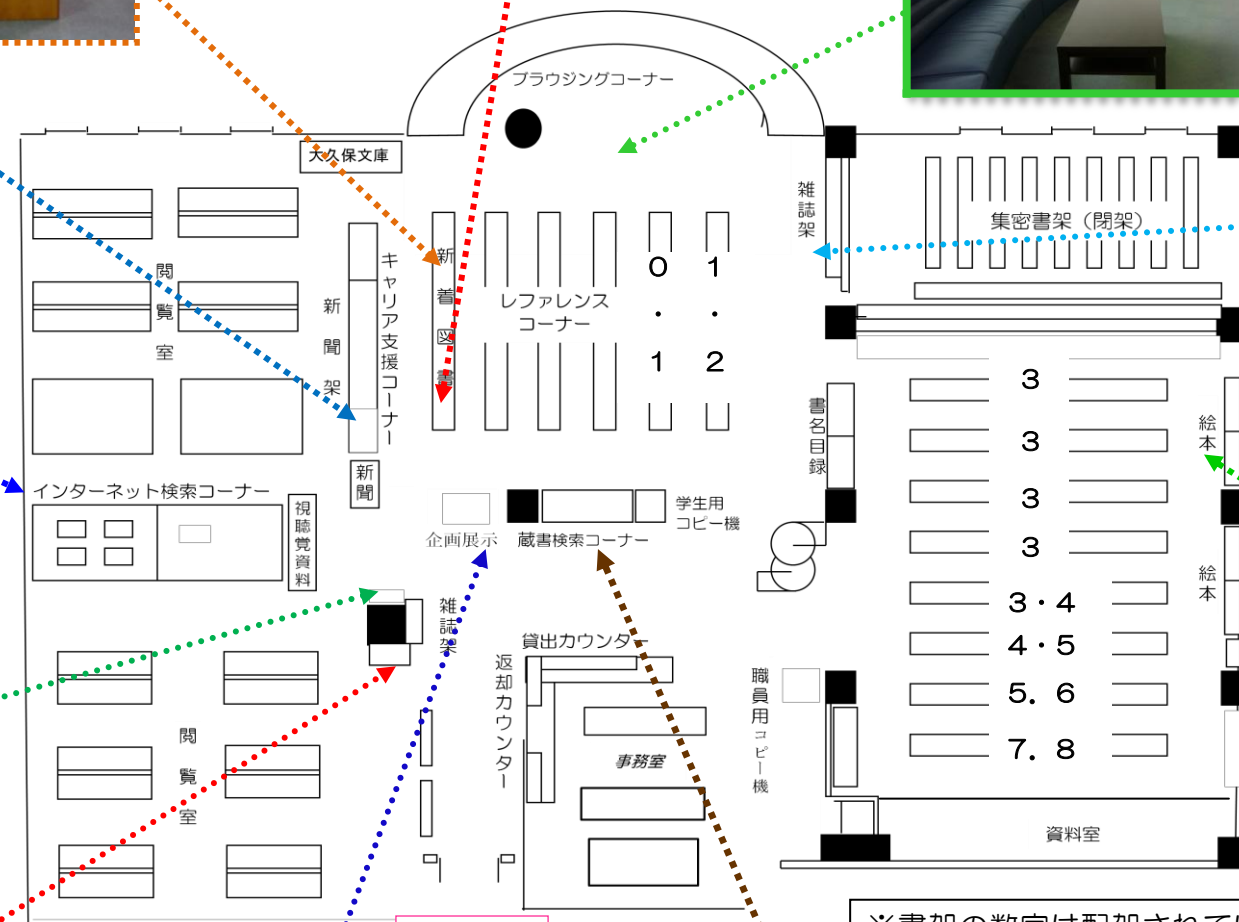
ブラウジングコーナー

大久保文庫

閲覧室

新聞架

キャリア支援コーナー

新着図書

レファレンスコーナー

0・1

1・2

雑誌架

集密書架（閉架）

3

3

3

3

3・4

4・5

5．6

7．8

書名目録

絵本

絵本

新聞

インターネット検索コーナー

視聴覚資料

企画展示

蔵書検索コーナー

学生用コピー機

雑誌架

貸出カウンター

返却カウンター

事務室

職員用コピー機

資料室

閲覧室

※書架の数字は配架されて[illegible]